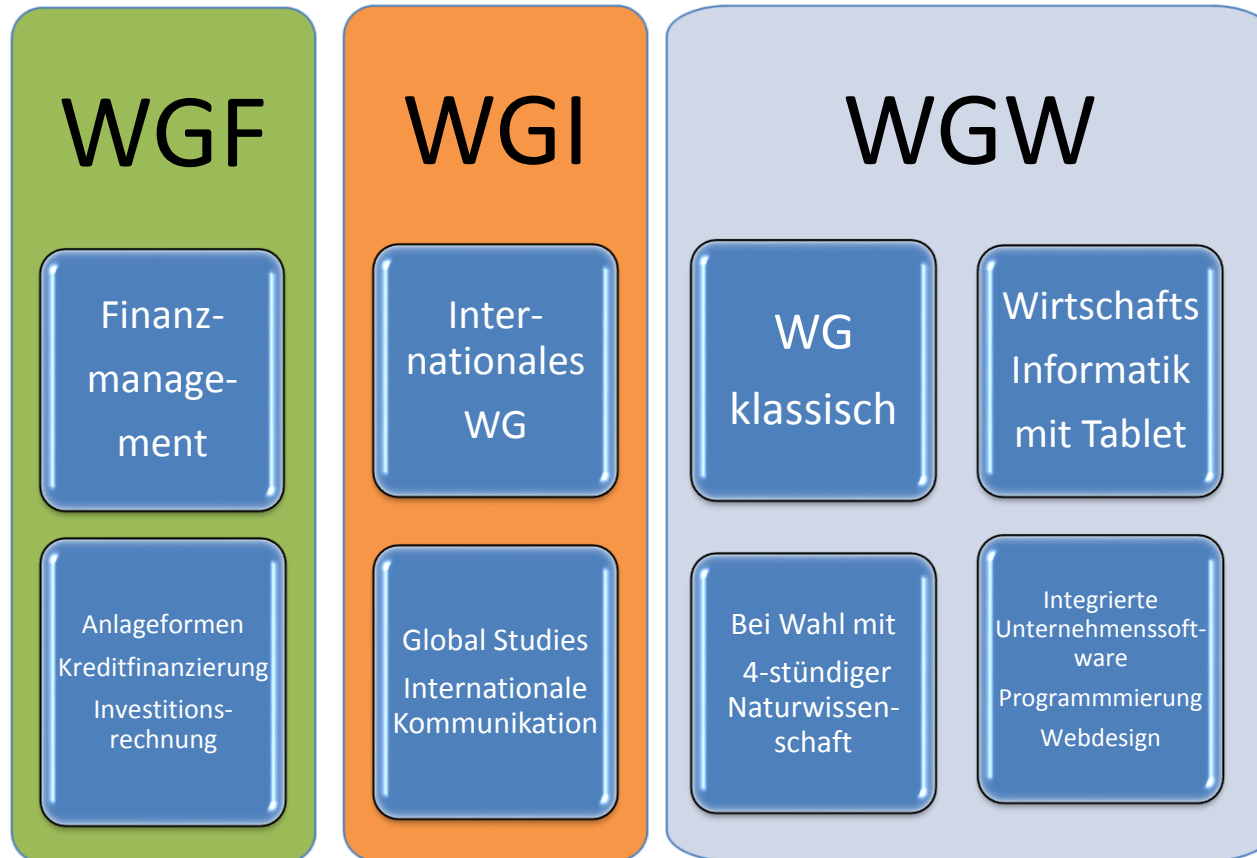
WGF

Finanzmanagement

Anlageformen
Kreditfinanzierung
Investitionsrechnung

WGI

Internationales WG

Global Studies
Internationale Kommunikation

WGW

WG klassisch

Wirtschafts Informatik mit Tablet

Bei Wahl mit
4-stündiger Naturwissenschaft

Integrierte Unternehmenssoftware
Programmmierung
Webdesign